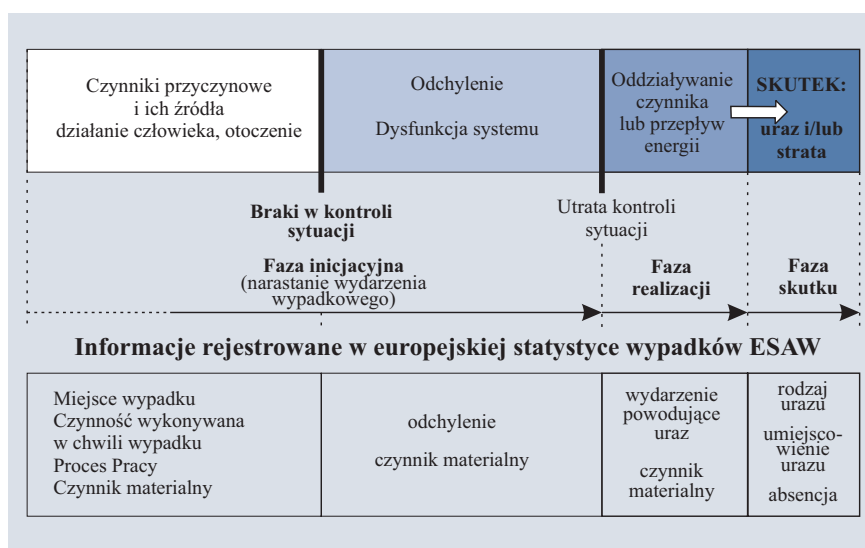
Czynniki przyczynowe i ich źródła działanie człowieka, otoczenie

Odchylenie

Dysfunkcja systemu

Oddziaływanie czynnika lub przepływ energii

SKUTEK: uraz i/lub strata

Braki w kontroli sytuacji

Utrata kontroli sytuacji

Faza inicjacyjna (narastanie wydarzenia wypadkowego)

Faza realizacji

Faza skutku

Informacje rejestrowane w europejskiej statystyce wypadków ESAW

| Miejsce wypadku Czynność wykonywana w chwili wypadku Proces Pracy Czynnik materialny | odchylenie czynnik materialny | wydarzenie powodujące uraz czynnik materialny | rodzaj urazu umiejscowienie urazu absencja |
|---|---|---|---|